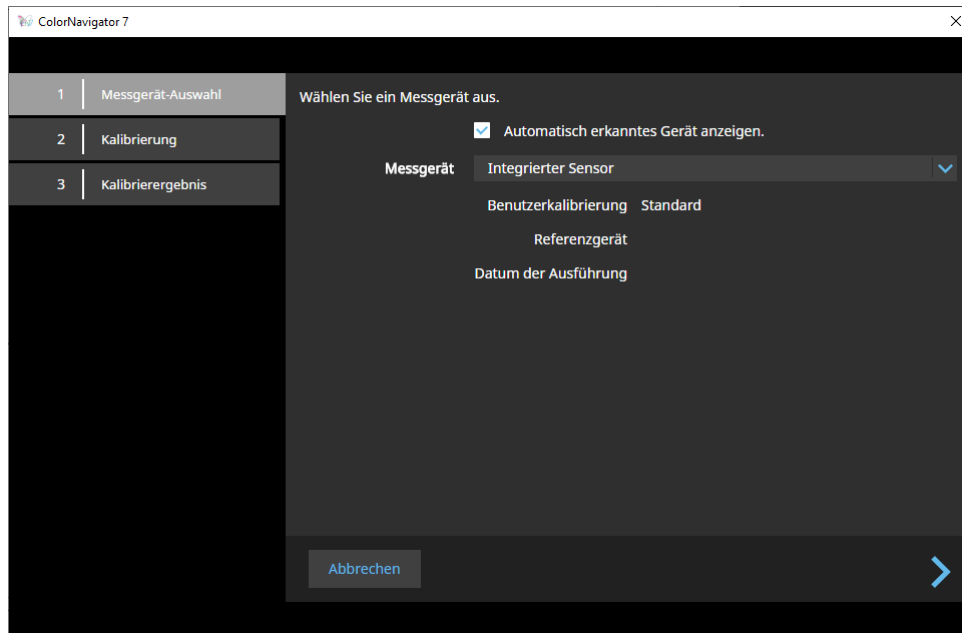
ColorNavigator 7

1 Messgerät-Auswahl
2 Kalibrierung
3 Kalibrierergebnis

Wählen Sie ein Messgerät aus.

Automatisch erkanntes Gerät anzeigen.

Messgerät Integrierter Sensor

Benutzerkalibrierung Standard

Referenzgerät

Datum der Ausführung

Abbrechen